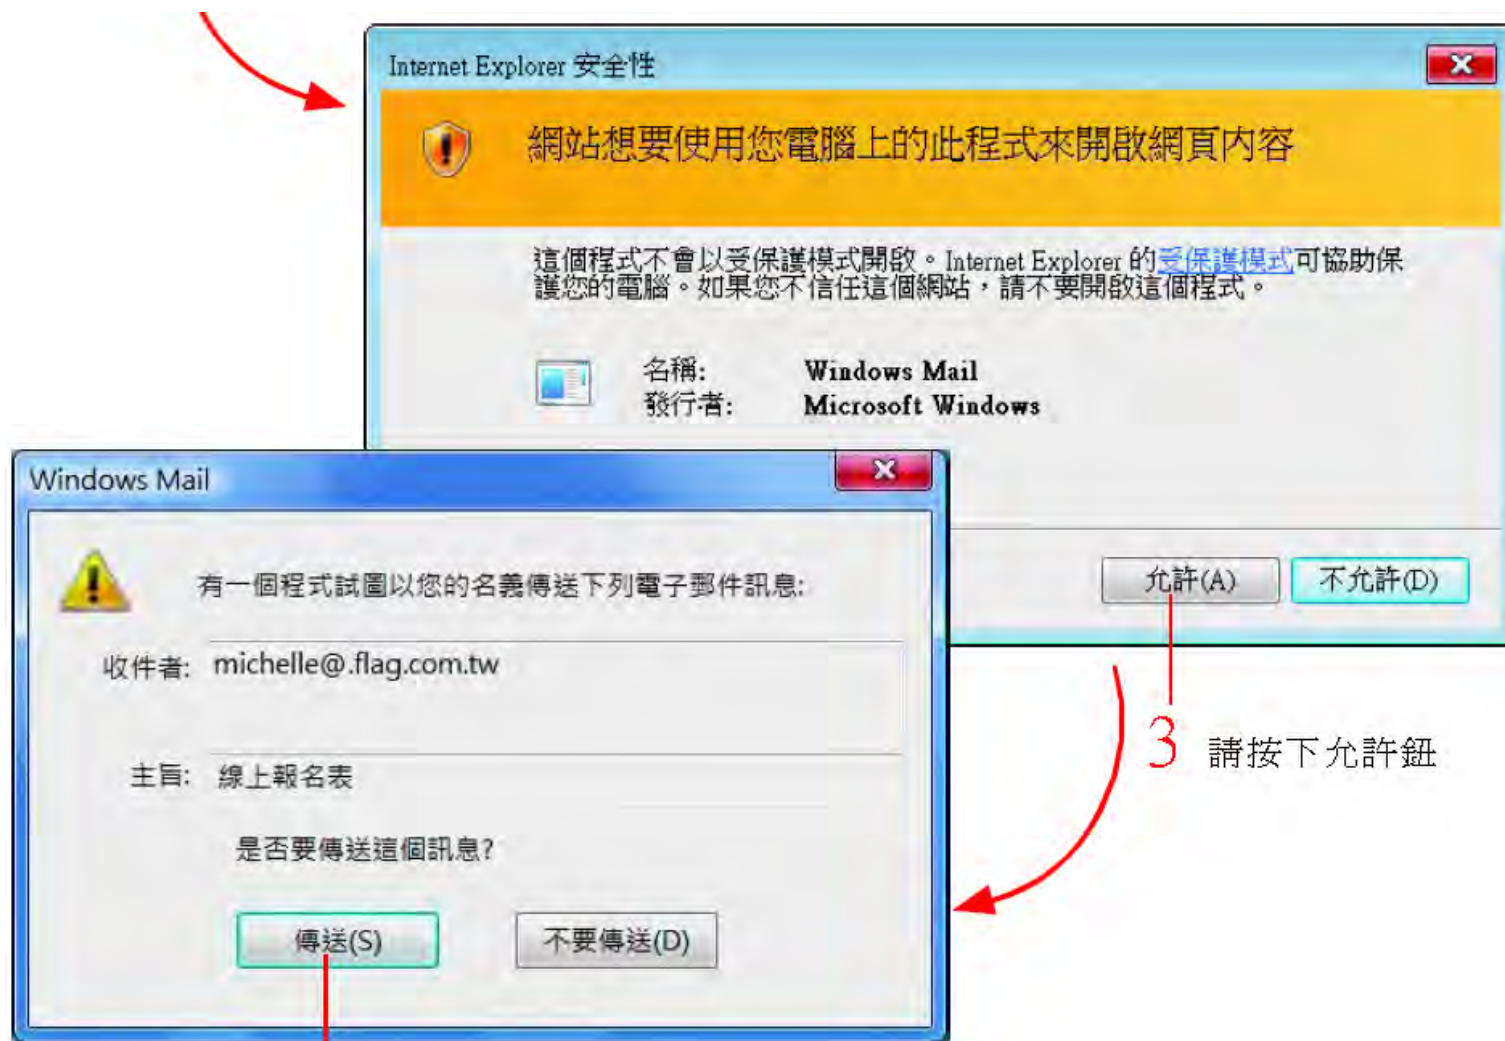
Internet Explorer 安全性

網站想要使用您電腦上的此程式來開啟網頁內容

這個程式不會以受保護模式開啟。Internet Explorer 的受保護模式可協助保護您的電腦。如果您不信任這個網站，請不要開啟這個程式。

名稱: Windows Mail
發行者: Microsoft Windows

允許(A) 不允許(D)

3 請按下允許鈕

Windows Mail

有一個程式試圖以您的名義傳送下列電子郵件訊息:

收件者: michelle@.flag.com.tw

主旨: 線上報名表

是否要傳送這個訊息?

傳送(S) 不要傳送(D)